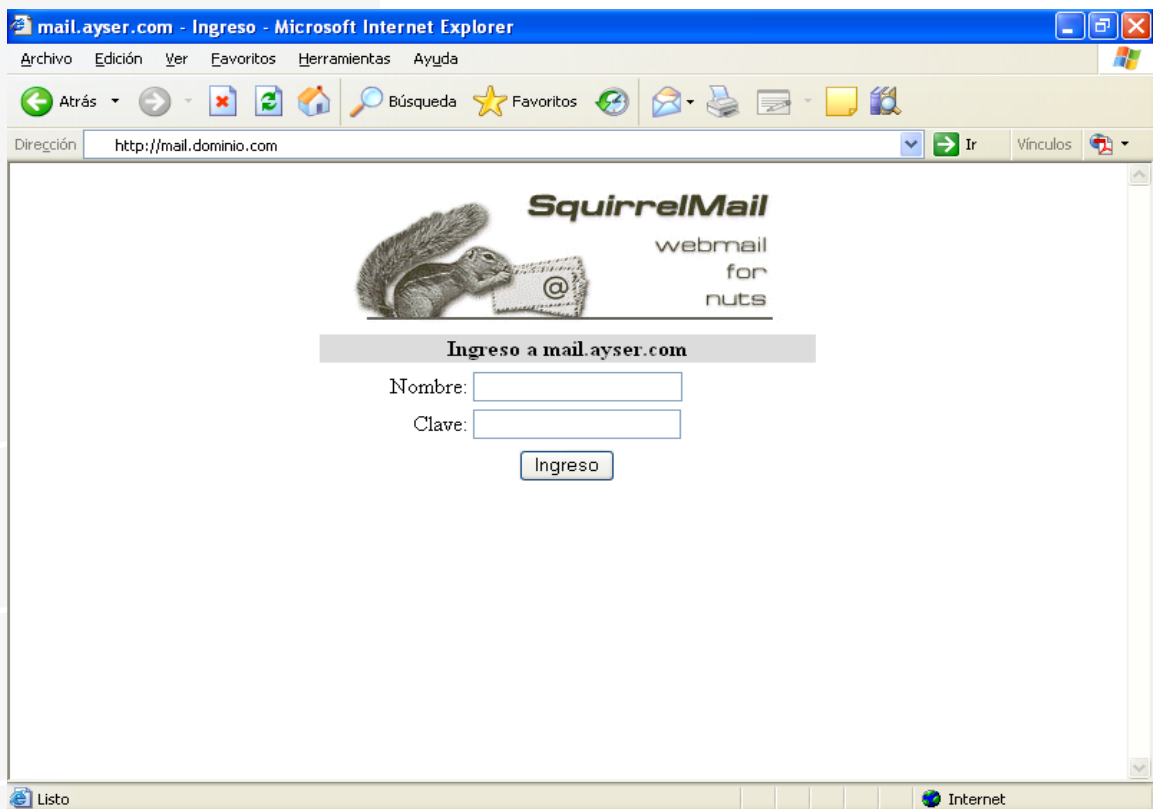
mail.ayser.com - Ingreso - Microsoft Internet Explorer

Archivo Edición Ver Favoritos Herramientas Ayuda

Atrás Búsqueda Favoritos

Dirección http://mail.dominio.com Ir Vínculos

SquirrelMail
webmail for nuts

@

Ingreso a mail.ayser.com

Nombre:

Clave:

Ingreso

Listo

Internet